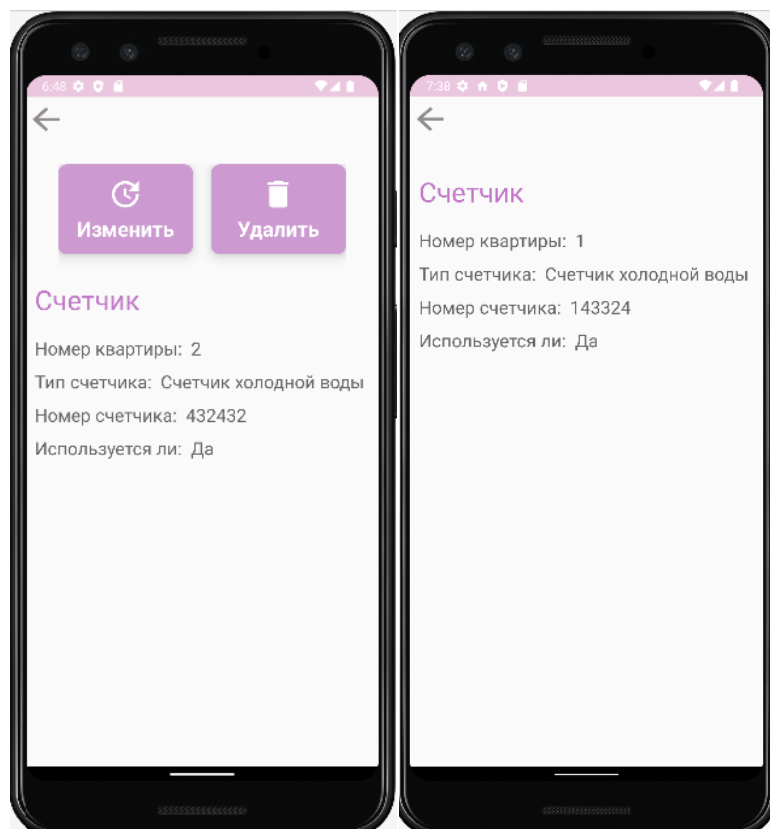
6:48

Изменить

Удалить

Счетчик

Номер квартиры: 2

Тип счетчика: Счетчик холодной воды

Номер счетчика: 432432

Используется ли: Да

7:38

Счетчик

Номер квартиры: 1

Тип счетчика: Счетчик холодной воды

Номер счетчика: 143324

Используется ли: Да